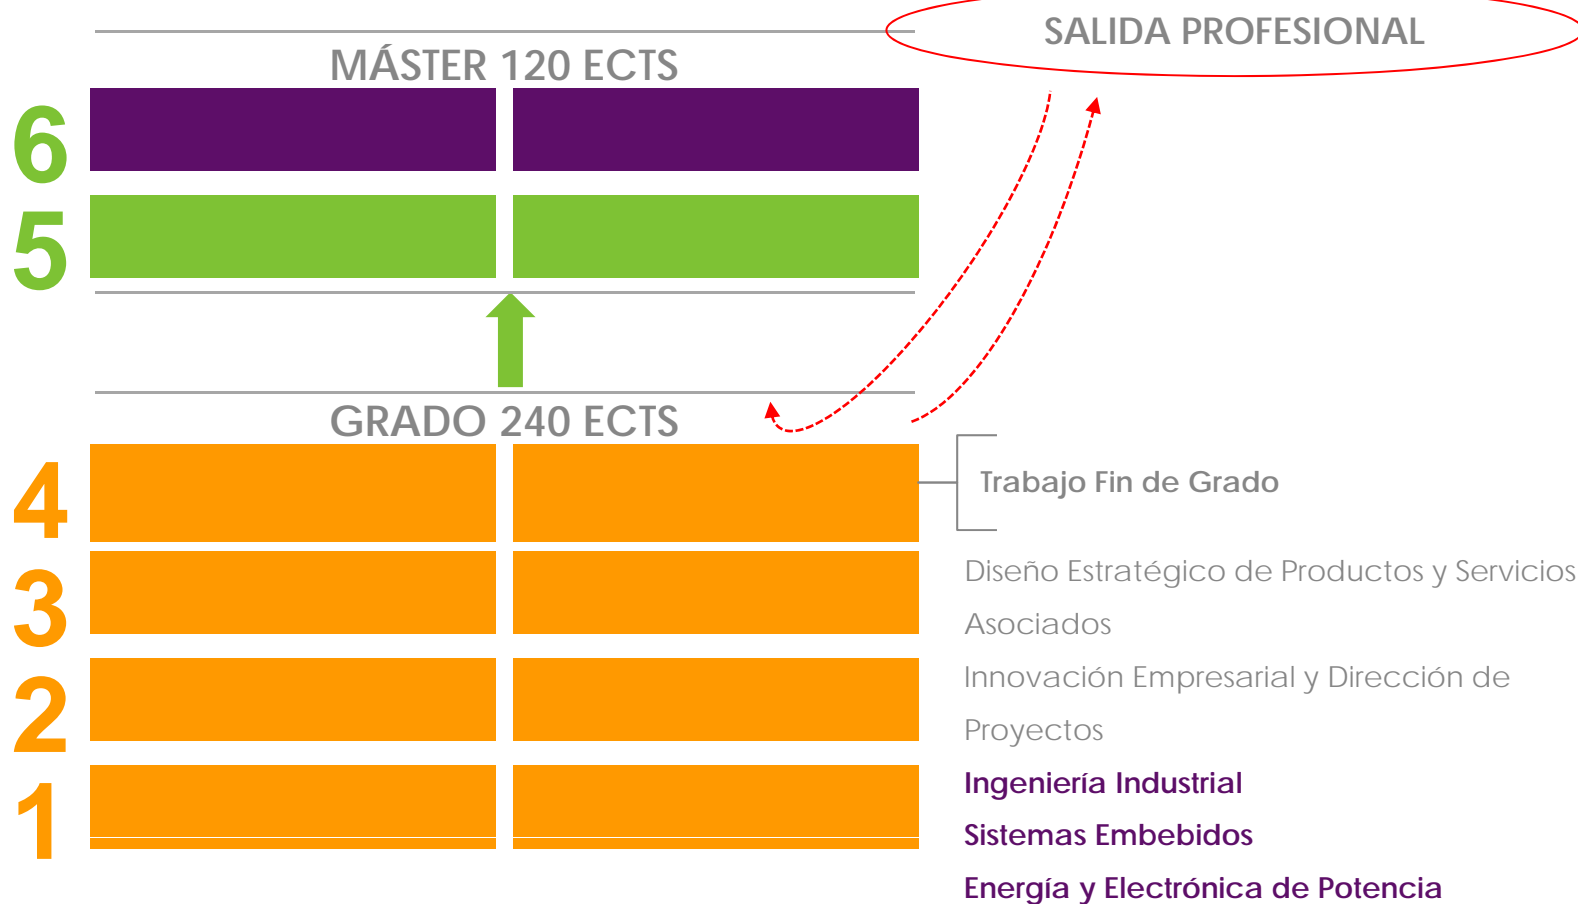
SALIDA PROFESIONAL

MÁSTER 120 ECTS

6

5

GRADO 240 ECTS

4

3

2

1

Trabajo Fin de Grado

Diseño Estratégico de Productos y Servicios Asociados

Innovación Empresarial y Dirección de Proyectos

Ingeniería Industrial

Sistemas Embebidos

Energía y Electrónica de Potencia